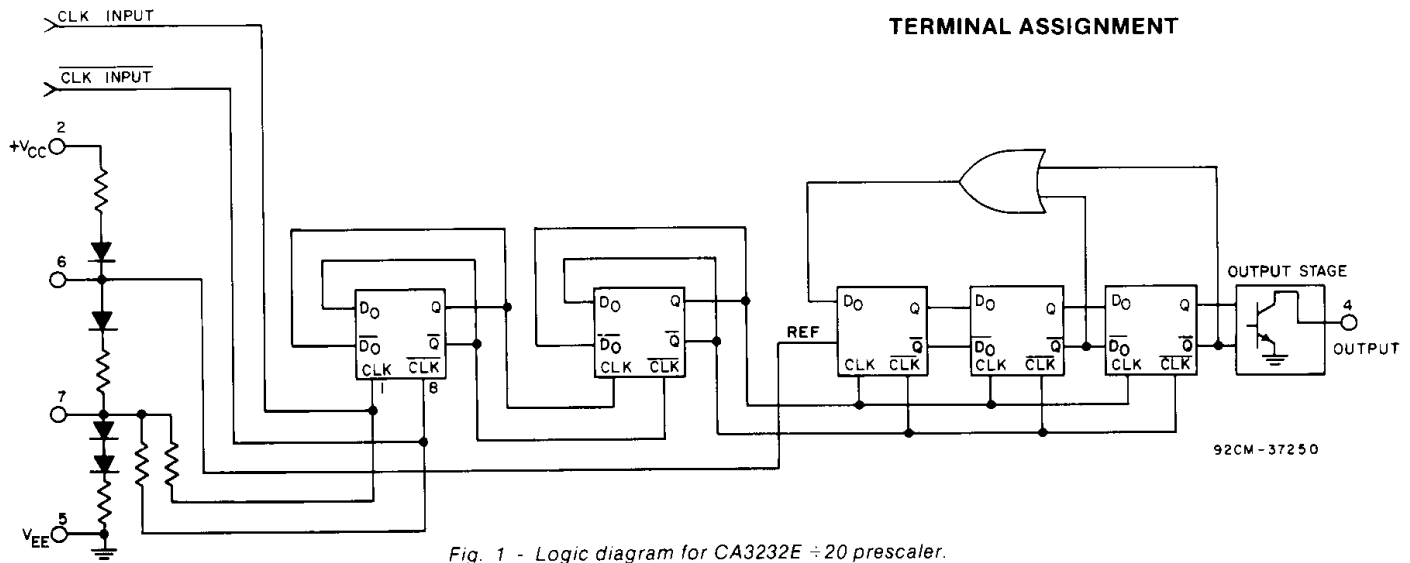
TERMINAL ASSIGNMENT

CLK INPUT

$\overline{CLK\ INPUT}$

2

$+V_{CC}$

6

7

5

$V_{EE}$

$D_O$ Q
$\overline{D_O}$ $\overline{Q}$
CLK $\overline{CLK}$
1 8

$D_O$ Q
$\overline{D_O}$ $\overline{Q}$
CLK $\overline{CLK}$

REF

$D_O$ Q
$\overline{Q}$
CLK $\overline{CLK}$

$D_O$ Q
$\overline{D_O}$ $\overline{Q}$
CLK $\overline{CLK}$

$D_O$ Q
$\overline{D_O}$ $\overline{Q}$
CLK $\overline{CLK}$

OUTPUT STAGE

4

OUTPUT

92CM-37250

Fig. 1 - Logic diagram for CA3232E ÷20 prescaler.